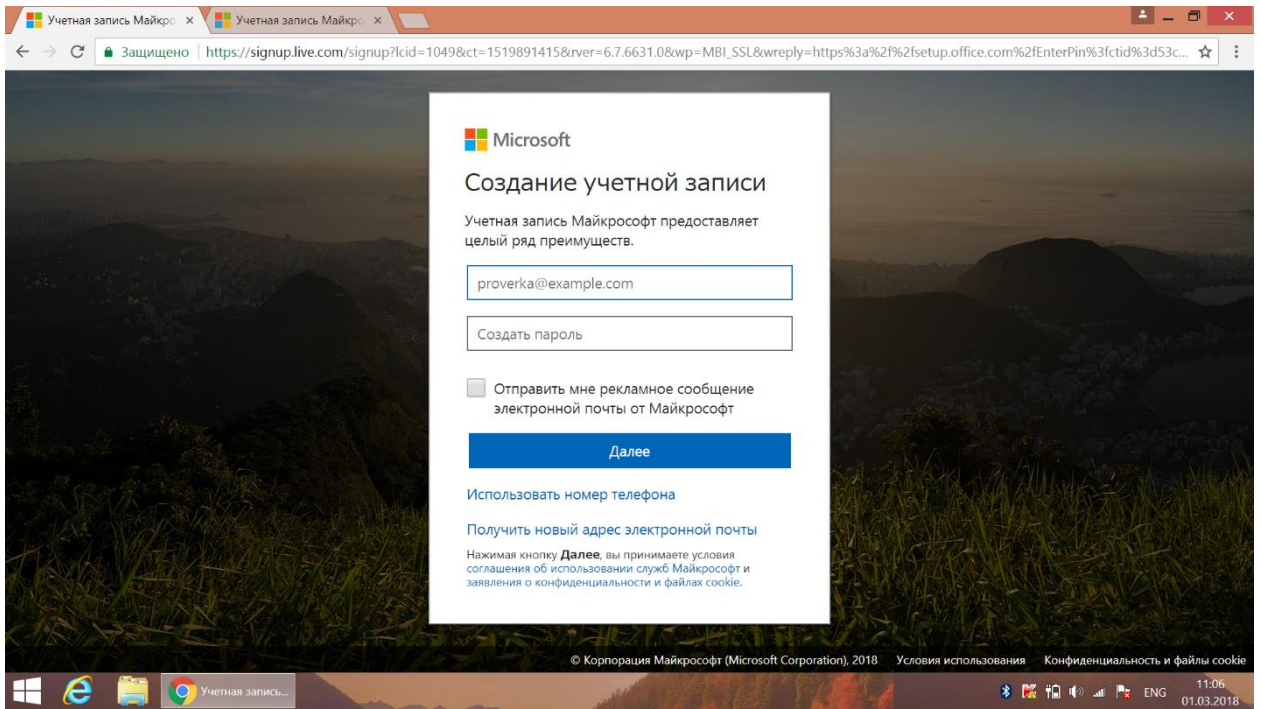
Учетная запись Майкро ×
Учетная запись Майкро ×

Защищено | https://signup.live.com/signup?lcid=1049&ct=1519891415&rver=6.7.6631.0&wp=MBI_SSL&wreply=https%3a%2f%2fsetup.office.com%2fEnterPin%3fctid%3d53c...

Microsoft

Создание учетной записи

Учетная запись Майкрософт предоставляет целый ряд преимуществ.

proverka@example.com

Создать пароль

Отправить мне рекламное сообщение электронной почты от Майкрософт

Далее

Использовать номер телефона

Получить новый адрес электронной почты

Нажимая кнопку **Далее**, вы принимаете условия соглашения об использовании служб Майкрософт и заявления о конфиденциальности и файлах cookie.

© Корпорация Майкрософт (Microsoft Corporation), 2018 Условия использования Конфиденциальность и файлы cookie

Учетная запись...

ENG 11:06 01.03.2018